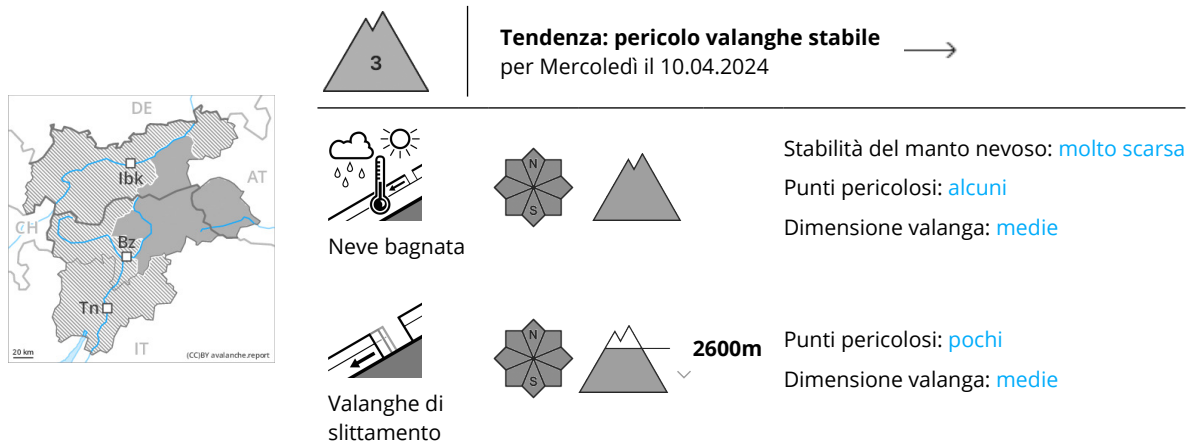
3

**Tendenza: pericolo valanghe stabile**
per Mercoledì il 10.04.2024

DE
AT
CH
IT
Ibk
Bz
Tn
20 km
(CC)BY avalanche.report

Neve bagnata

N
S

Stabilità del manto nevoso: molto scarsa
Punti pericolosi: alcuni
Dimensione valanga: medie

Valanghe di slittamento

N
S

2600m

Punti pericolosi: pochi
Dimensione valanga: medie